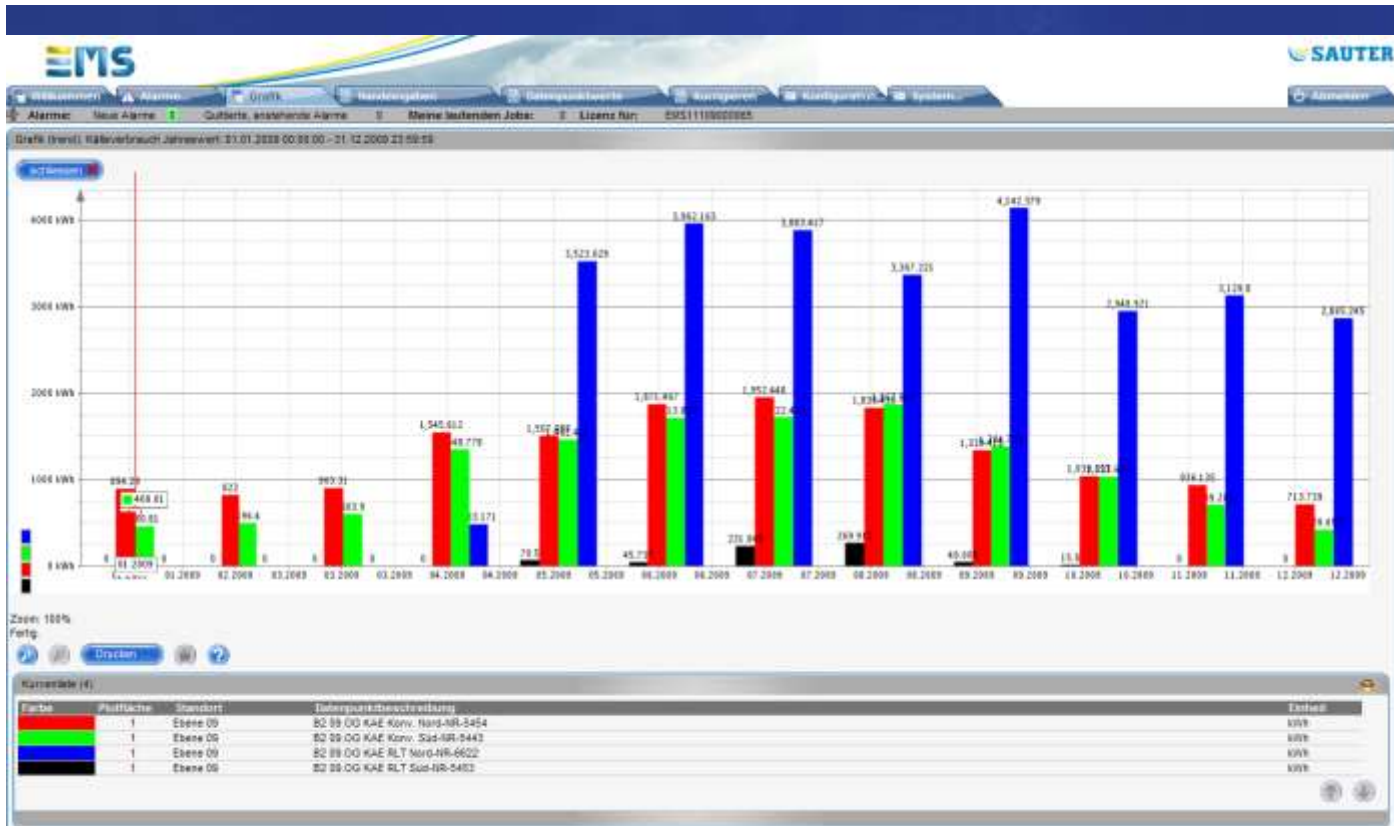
EMS

SAUTER

Willkommen | Alarme | Grafik | Handeingaben | Datenpunktwerte | Konfigurieren | Konfiguration | System | Abmelden

Alarme: Neue Alarme 1 Quittierte, anstehende Alarme 0 Meine laufenden Jobs: 0 Lizenz für: EMS11100000065

Grafik (trend): Kälteverbrauch Jahreswert: 01.01.2009 00:00:00 - 31.12.2009 23:59:59

schliessen

4000 kWh
3000 kWh
2000 kWh
1000 kWh
0 kWh

694.39
468.81
0
01.2009
01.2009
822
0
02.2009
02.2009
0
03.2009
03.2009
893.31
0
03.2009
1,545.612
0
04.2009
04.2009
3,523.629
1,557.668
05.2009
05.2009
3,962.163
1,871.467
45.73
06.2009
06.2009
3,883.617
1,952.648
226.945
07.2009
07.2009
3,367.225
269.93
08.2009
08.2009
4,142.379
40.08
09.2009
09.2009
2,948.921
15.9
10.2009
10.2009
3,128.8
0
11.2009
11.2009
2,865.265
713.739
0
12.2009
12.2009

Zoom: 100%
Fertig

Drucken

Kurvenliste (4)

| Farbe | Plotfläche | Standort | Datenpunktbeschreibung | Einheit |
|---|---|---|---|---|
| | 1 | Ebene 09 | B2 09.OG KAE Konv. Nord-NR-5454 | kWh |
| | 1 | Ebene 09 | B2 09.OG KAE Konv. Süd-NR-5443 | kWh |
| | 1 | Ebene 09 | B2 09.OG KAE RLT Nord-NR-6622 | kWh |
| | 1 | Ebene 09 | B2 09.OG KAE RLT Süd-NR-5453 | kWh |